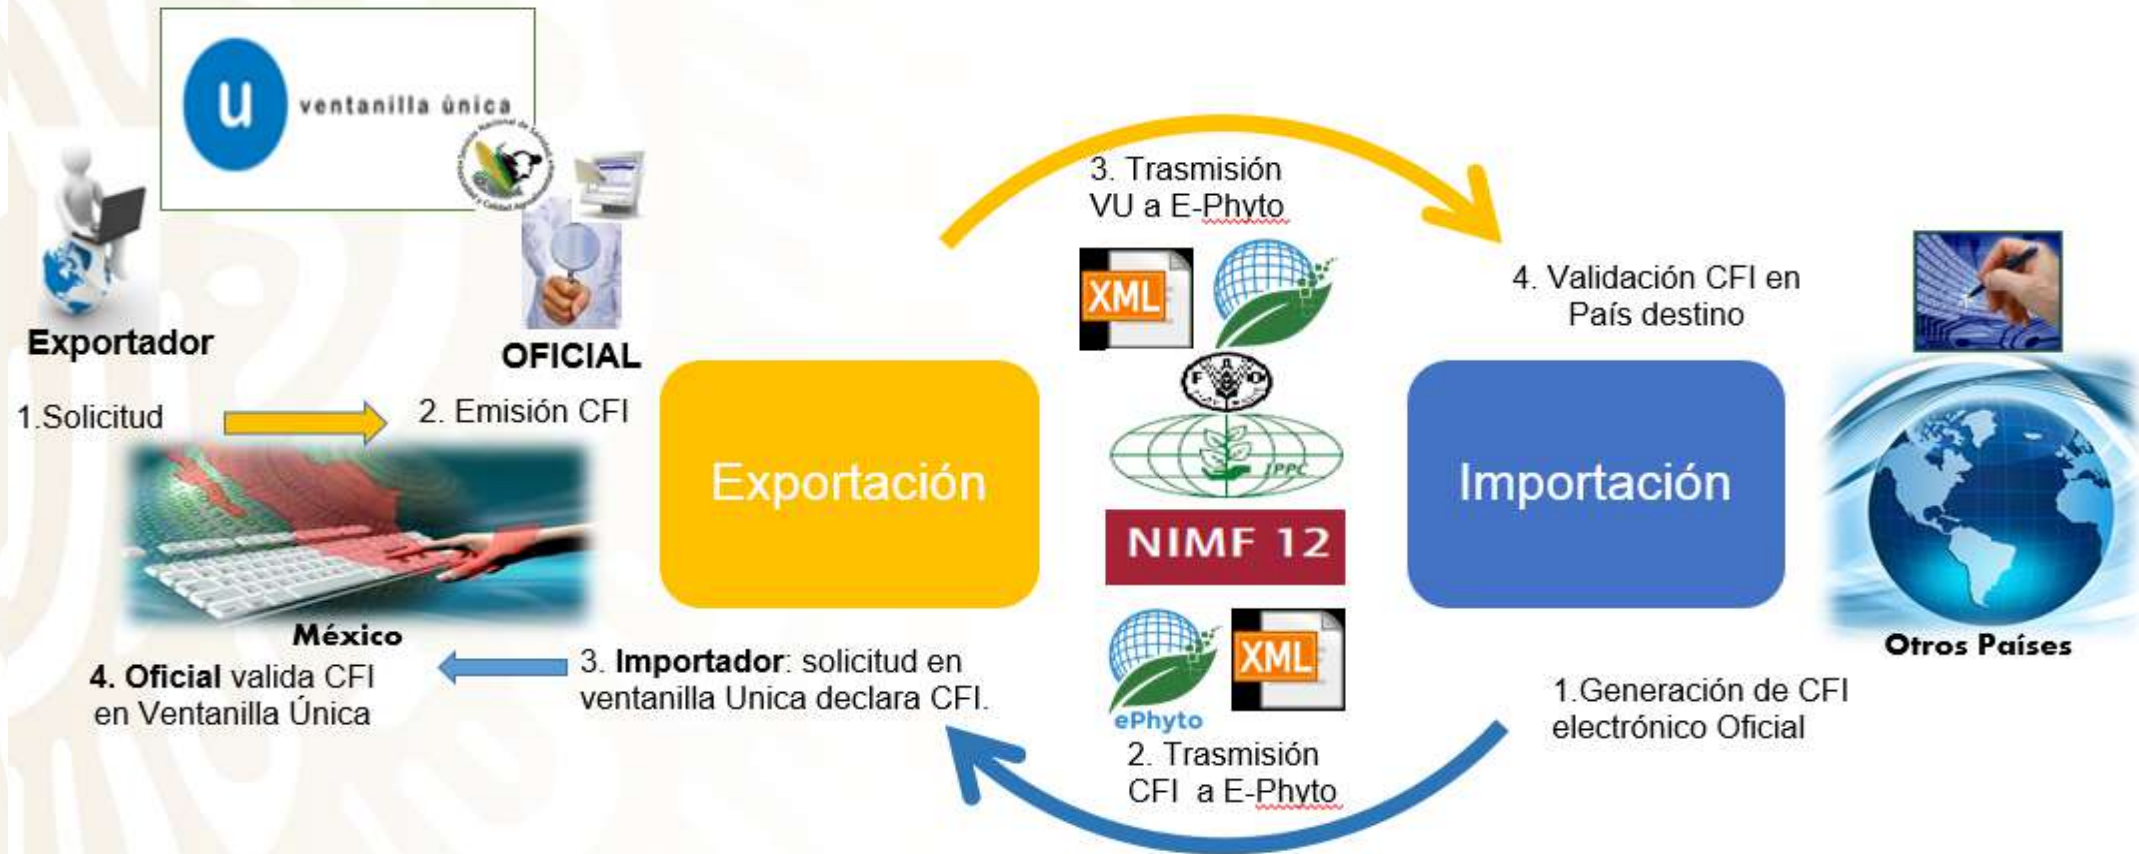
u ventanilla única

Exportador

OFICIAL

1.Solicitud

2. Emisión CFI

México

4. **Oficial** valida CFI en Ventanilla Única

Exportación

3. Trasmisión VU a E-Phyto

XML

FAO

IPPC

NIMF 12

ePhyto

XML

2. Trasmisión CFI a E-Phyto

3. **Importador**: solicitud en ventanilla Unica declara CFI.

4. Validación CFI en País destino

Importación

Otros Países

1.Generación de CFI electrónico Oficial